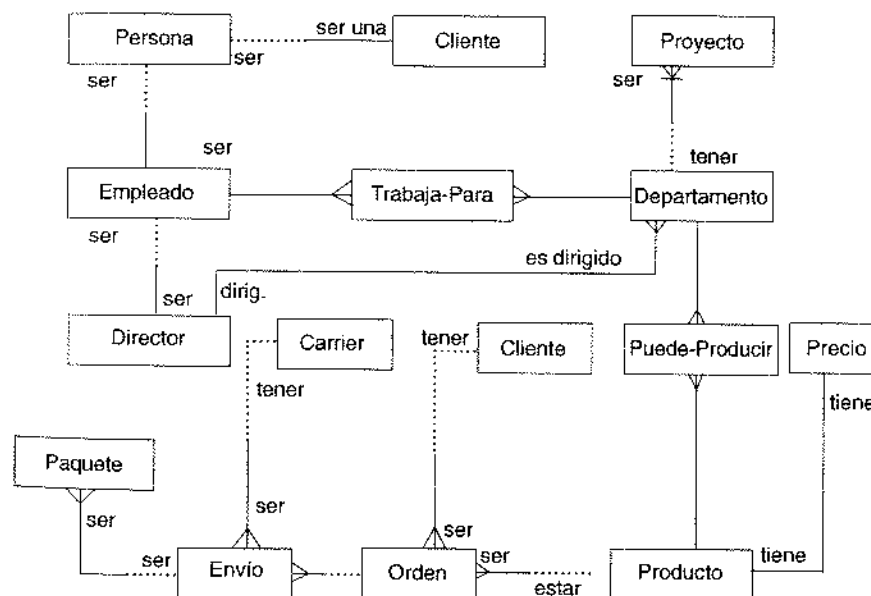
Persona
ser una
Cliente
ser
Proyecto
ser
ser
ser
tener
Empleado
Trabaja-Para
Departamento
ser
es dirigido
ser
dirig.
Director
Carrier
tener
Cliente
Puede-Producir
Precio
tener
tiene
Paquete
ser
ser
ser
ser
ser
Envío
Orden
ser
estar
Producto
tiene